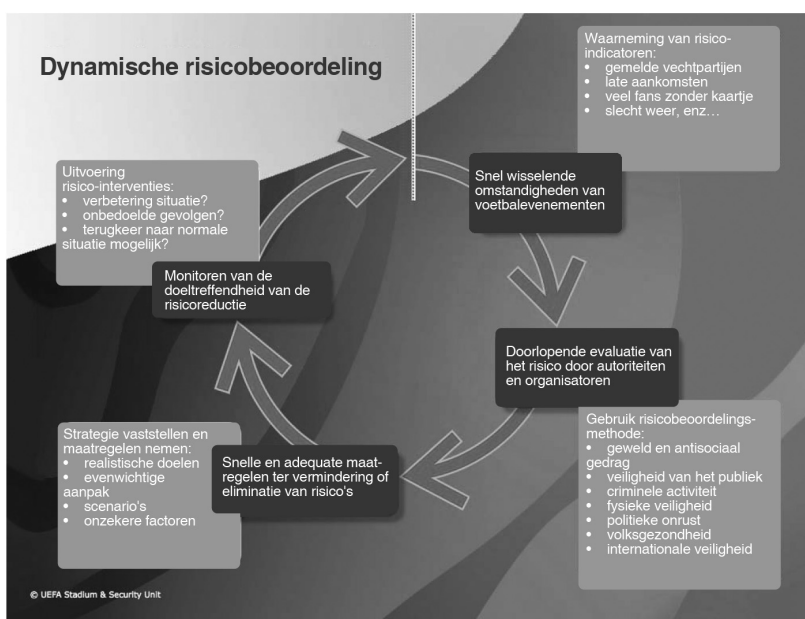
Dynamische risicobeoordeling

Waarneming van risico-indicatoren:
• gemelde vechtpartijen
• late aankomsten
• veel fans zonder kaartje
• slecht weer, enz…

Snel wisselende omstandigheden van voetbalevenementen

Doorlopende evaluatie van het risico door autoriteiten en organisatoren

Gebruik risicobeoordelings-methode:
• geweld en antisociaal gedrag
• veiligheid van het publiek
• criminele activiteit
• fysieke veiligheid
• politieke onrust
• volksgezondheid
• internationale veiligheid

Snelle en adequate maat-regelen ter vermindering of eliminatie van risico's

Strategie vaststellen en maatregelen nemen:
• realistische doelen
• evenwichtige aanpak
• scenario's
• onzekere factoren

Monitoren van de doeltreffendheid van de risicoreductie

Uitvoering risico-interventies:
• verbetering situatie?
• onbedoelde gevolgen?
• terugkeer naar normale situatie mogelijk?

© UEFA Stadium & Security Unit